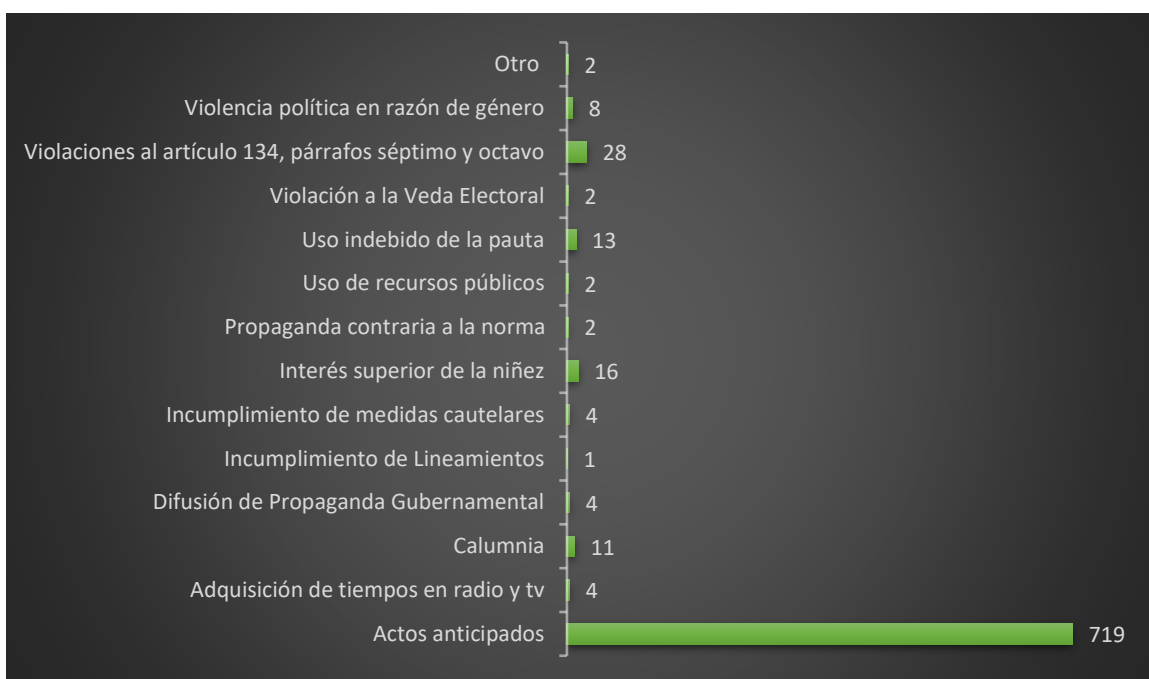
| Categoría | Valor |
|---|---|
| Otro | 2 |
| Violencia política en razón de género | 8 |
| Violaciones al artículo 134, párrafos séptimo y octavo | 28 |
| Violación a la Veda Electoral | 2 |
| Uso indebido de la pauta | 13 |
| Uso de recursos públicos | 2 |
| Propaganda contraria a la norma | 2 |
| Interés superior de la niñez | 16 |
| Incumplimiento de medidas cautelares | 4 |
| Incumplimiento de Lineamientos | 1 |
| Difusión de Propaganda Gubernamental | 4 |
| Calumnia | 11 |
| Adquisición de tiempos en radio y tv | 4 |
| Actos anticipados | 719 |